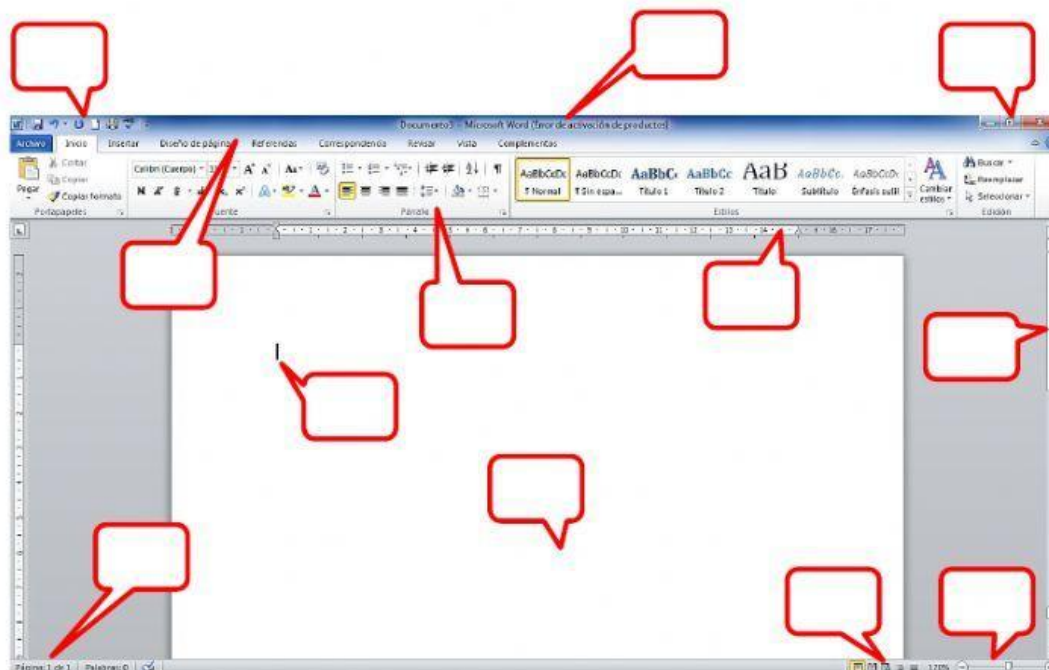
Documento1 - Microsoft Word (Error de activación de productos)

Archivo Inicio Insertar Diseño de página Referencias Correspondencia Revisar Vista Complementos

Cortar
Copiar
Pegar
Copiar formato
Portapapeles

Calibri (Cuerpo) 11
N K S
Fuente

Párrafo

AaBbCcDc ¶ Normal
AaBbCcDc ¶ Sin espa...
AaBbC Título 1
AaBbCc Título 2
AaB Título
AaBbCc. Subtítulo
AaBbCcDc Énfasis sutil
Cambiar estilos
Estilos

Buscar
Reemplazar
Seleccionar
Edición

Página: 1 de 1 Palabras: 0

170%